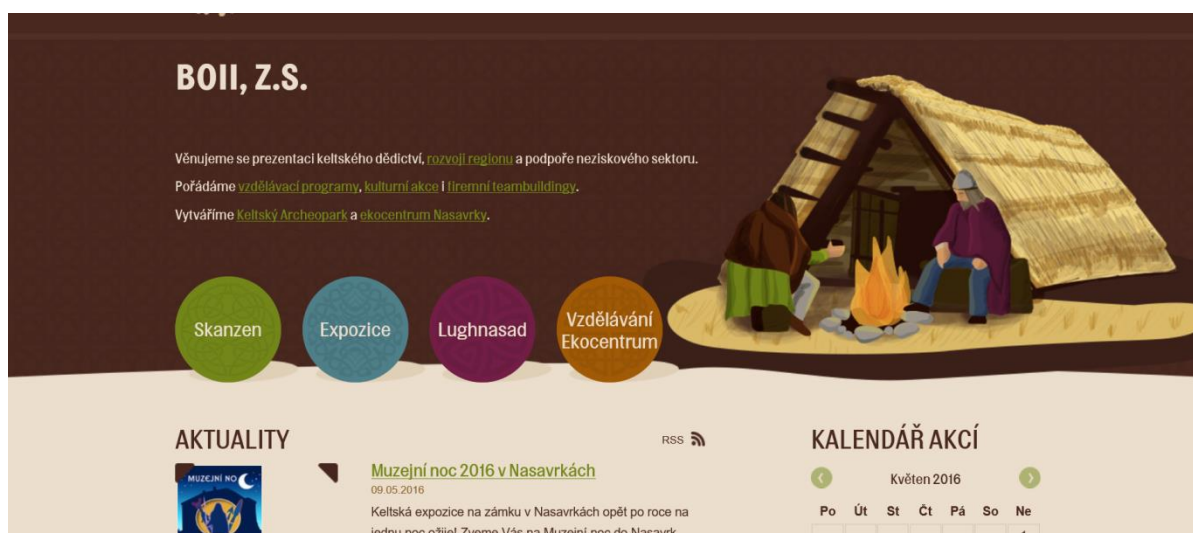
BOII, Z.S.

Věnujeme se prezentaci keltského dědictví, rozvoji regionu a podpoře neziskového sektoru.

Pořádáme vzdělávací programy, kulturní akce i firemní teambuildingy.

Vytváříme Keltský Archeopark a ekocentrum Nasavrky.

Skanzen

Expozice

Lughnasad

Vzdělávání Ekocentrum

AKTUALITY

RSS

MUZEJNÍ NO

Muzejní noc 2016 v Nasavrkách

09.05.2016

Keltská expozice na zámku v Nasavrkách opět po roce na jednu noc ožije! Zveme Vás na Muzejní noc do Nasavrk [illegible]

KALENDÁŘ AKCÍ

Květen 2016

| Po | Út | St | Čt | Pá | So | Ne |
|---|---|---|---|---|---|---|
| | | | | | | 1 |